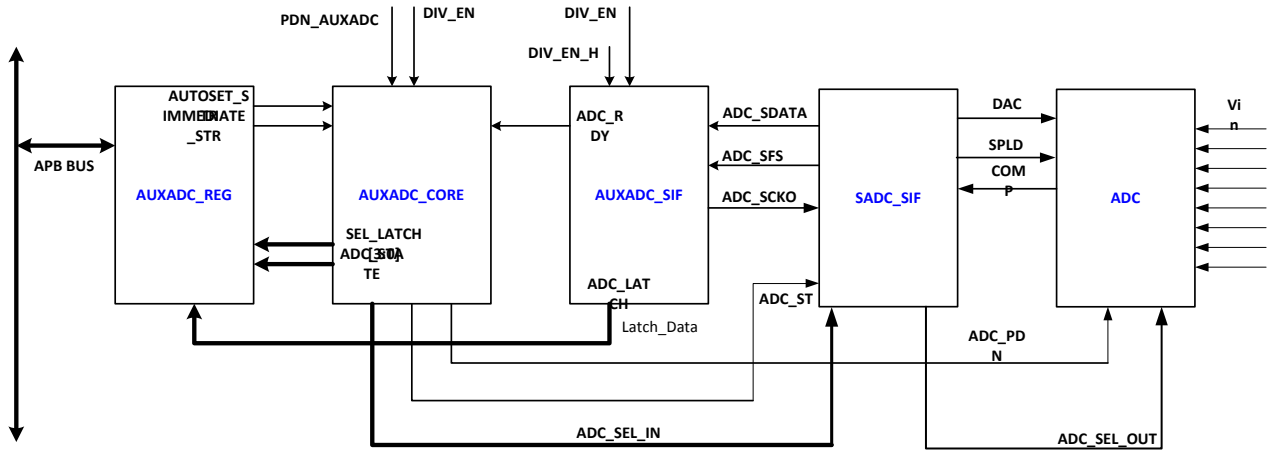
PDN_AUXADC
DIV_EN
DIV_EN
DIV_EN_H
APB BUS
AUTOSET_S
IMMEDIATE
_STR
AUXADC_REG
AUXADC_CORE
SEL_LATCH
ADC_STATE
[3:0]
TE
ADC_R
DY
AUXADC_SIF
ADC_LAT
CH
Latch_Data
ADC_SDATA
ADC_SFS
ADC_SCKO
ADC_ST
SADC_SIF
DAC
SPLD
COM
P
ADC
Vi
n
ADC_PD
N
ADC_SEL_IN
ADC_SEL_OUT